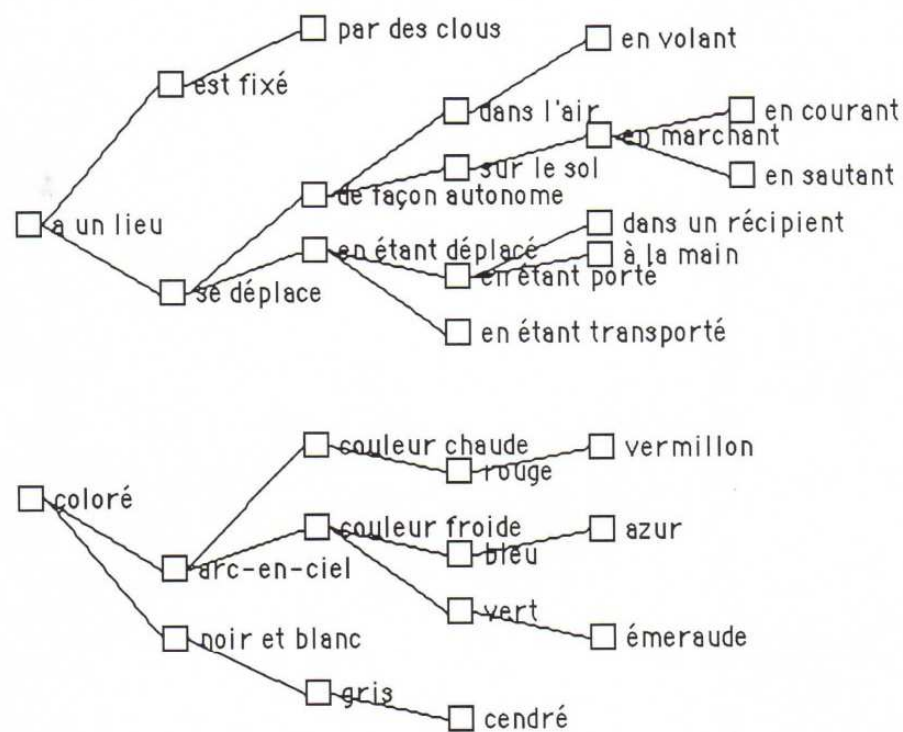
par des clous

est fixé

en volant

dans l'air

en courant

en marchant

sur le sol

en sautant

de façon autonome

a un lieu

dans un récipient

en étant déplacé

à la main

en étant porté

se déplace

en étant transporté

couleur chaude

vermillon

rouge

coloré

couleur froide

azur

bleu

arc-en-ciel

vert

émeraude

noir et blanc

gris

cendré